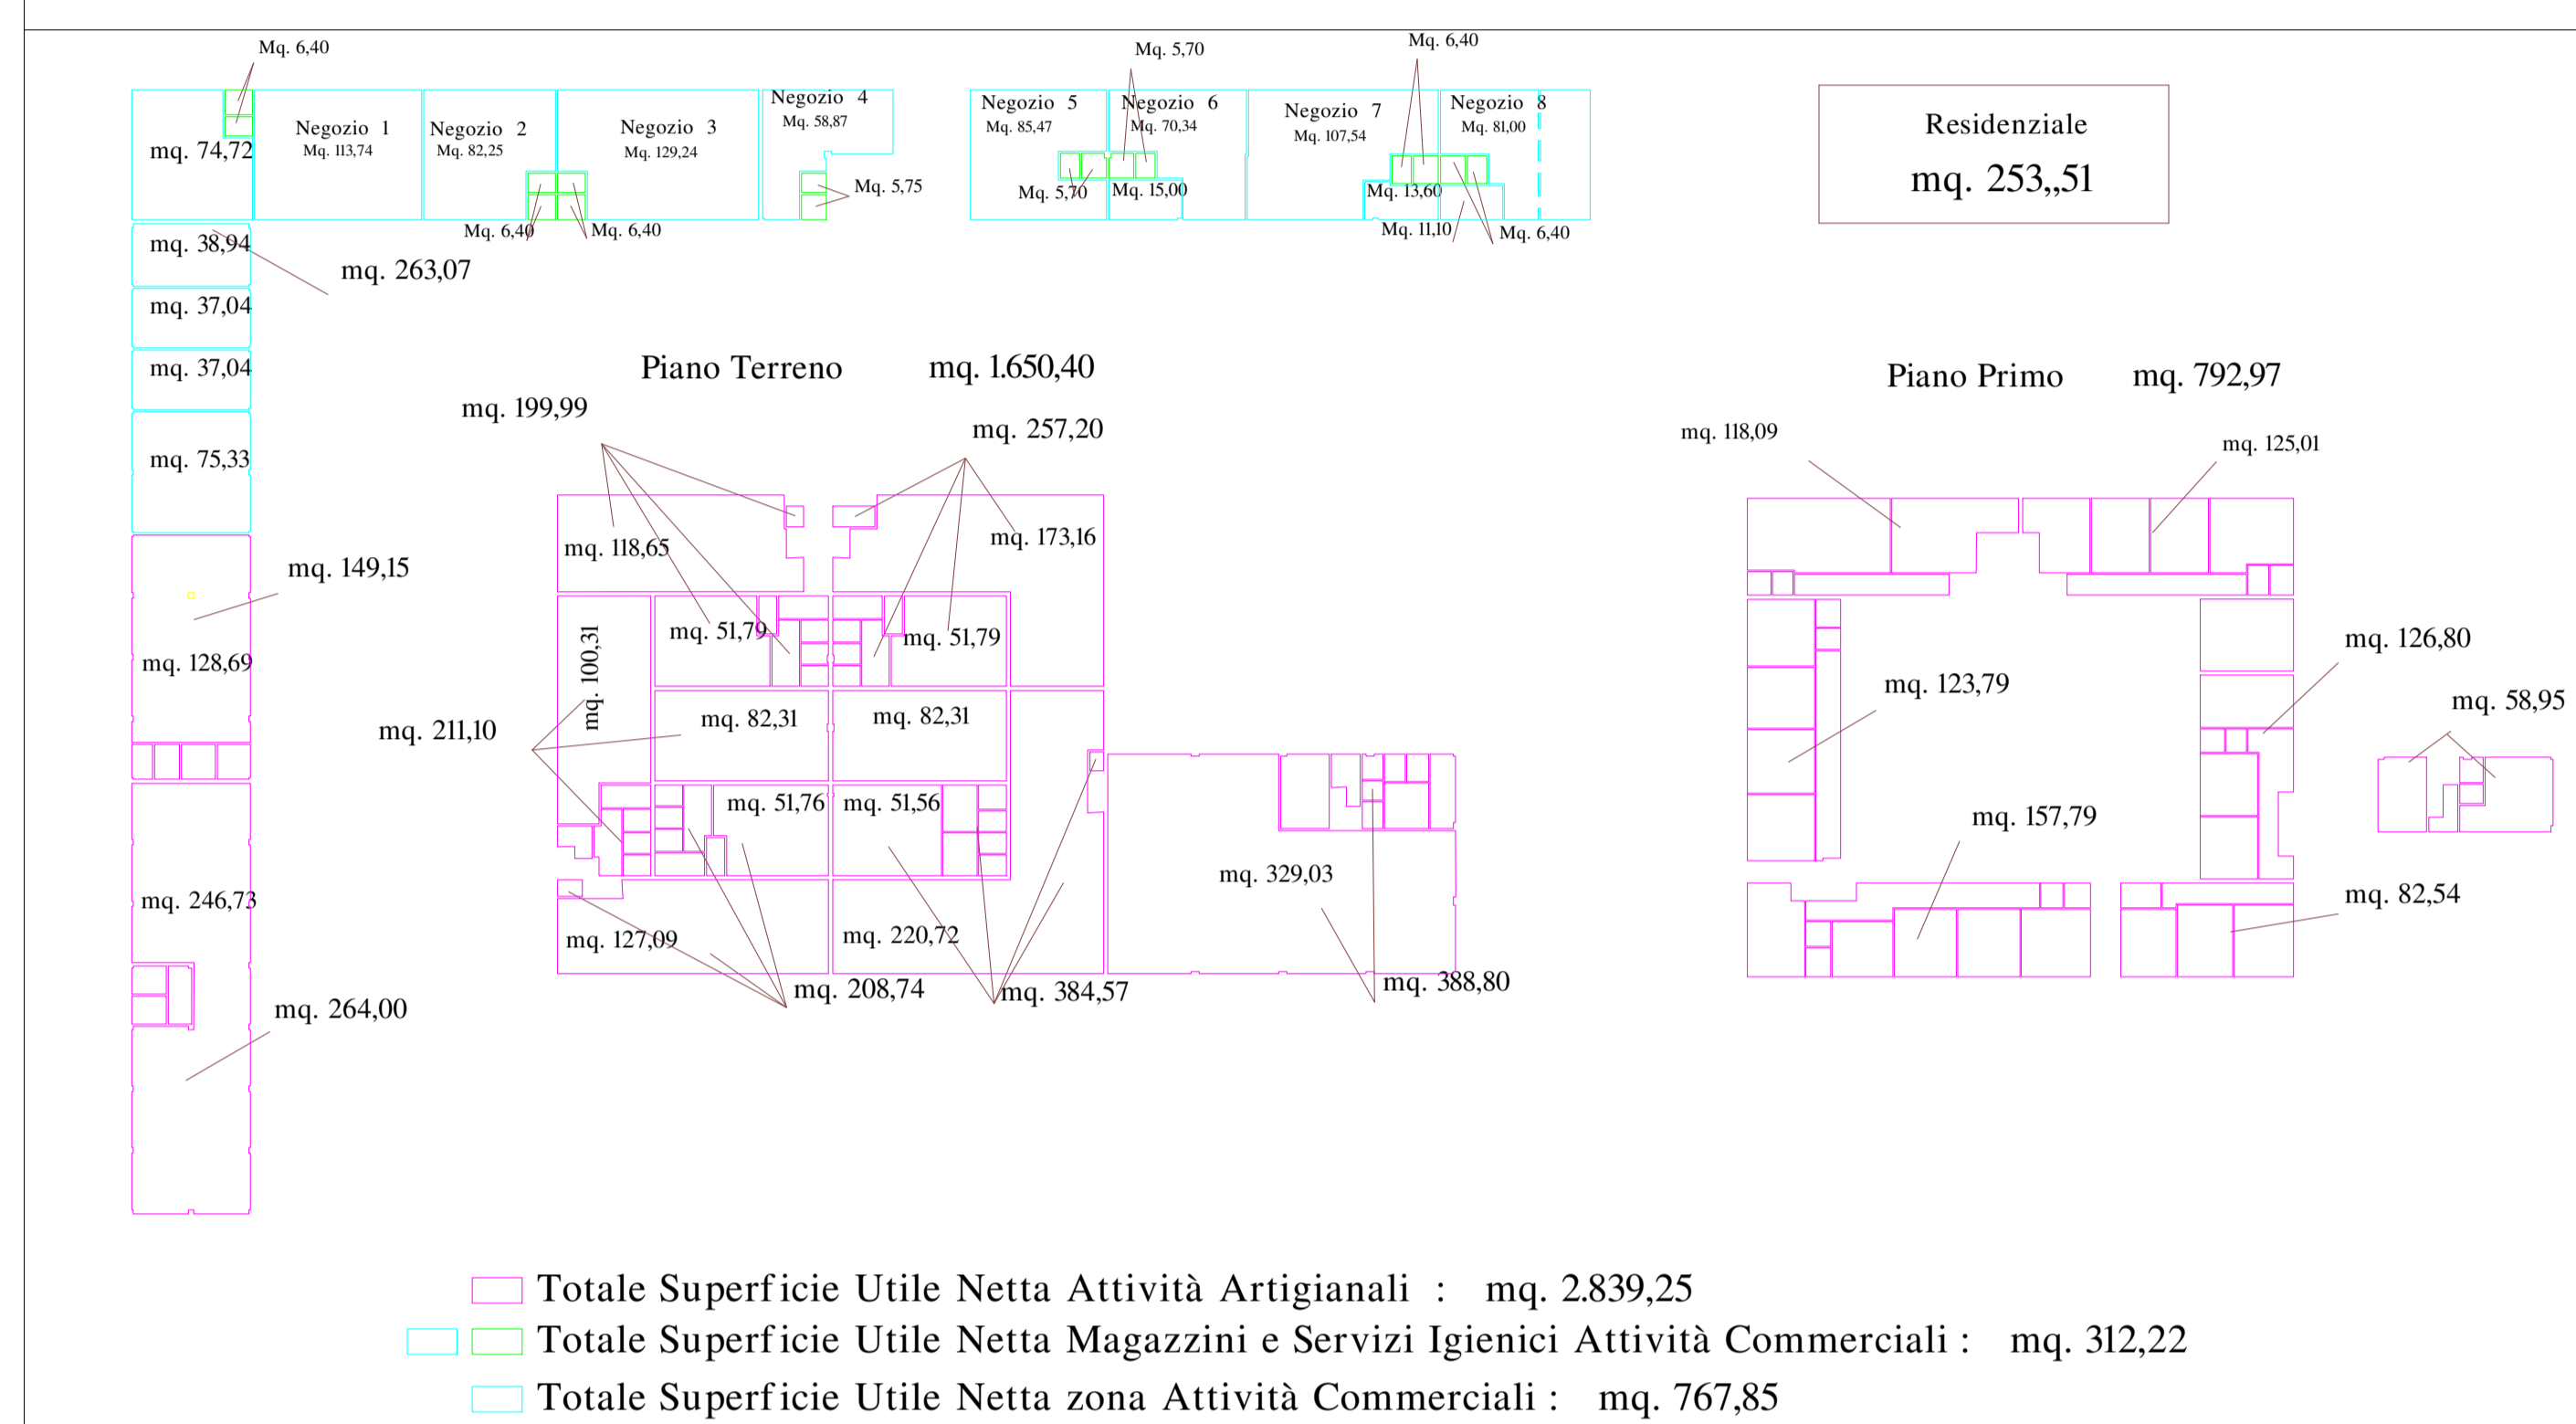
Mq. 6,40
Mq. 5,70
Mq. 6,40

mq. 74,72
Negozio 1
Mq. 113,74
Negozio 2
Mq. 82,25
Negozio 3
Mq. 129,24
Negozio 4
Mq. 58,87
Mq. 5,75
Mq. 6,40
Mq. 6,40

Negozio 5
Mq. 85,47
Negozio 6
Mq. 70,34
Negozio 7
Mq. 107,54
Negozio 8
Mq. 81,00
Mq. 5,70
Mq. 15,00
Mq. 13,60
Mq. 11,10
Mq. 6,40

Residenziale
mq. 253,,51

mq. 38,94
mq. 263,07
mq. 37,04
mq. 37,04

Piano Terreno mq. 1.650,40

Piano Primo mq. 792,97

mq. 199,99
mq. 257,20
mq. 75,33
mq. 118,65
mq. 173,16
mq. 149,15
mq. 51,79
mq. 51,79
mq. 128,69
mq. 100,31
mq. 211,10
mq. 82,31
mq. 82,31
mq. 51,76
mq. 51,56
mq. 246,73
mq. 127,09
mq. 220,72
mq. 329,03
mq. 208,74
mq. 384,57
mq. 388,80
mq. 264,00

mq. 118,09
mq. 125,01
mq. 126,80
mq. 123,79
mq. 58,95
mq. 157,79
mq. 82,54

Totale Superficie Utile Netta Attività Artigianali : mq. 2.839,25
Totale Superficie Utile Netta Magazzini e Servizi Igienici Attività Commerciali : mq. 312,22
Totale Superficie Utile Netta zona Attività Commerciali : mq. 767,85